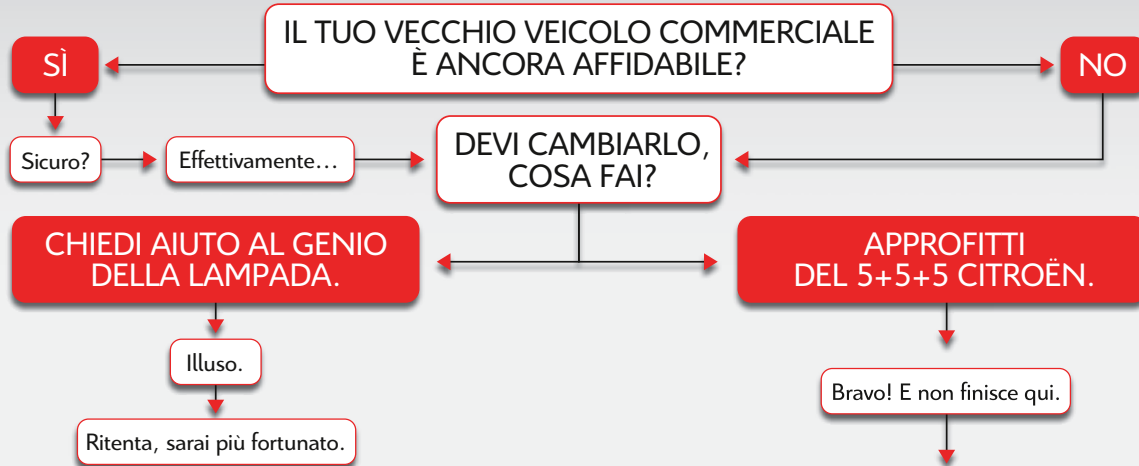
IL TUO VECCHIO VEICOLO COMMERCIALE È ANCORA AFFIDABILE?

SÌ

NO

Sicuro?

Effettivamente…

DEVI CAMBIARLO, COSA FAI?

CHIEDI AIUTO AL GENIO DELLA LAMPADA.

APPROFITTI DEL 5+5+5 CITROËN.

Illuso.

Ritenta, sarai più fortunato.

Bravo! E non finisce qui.